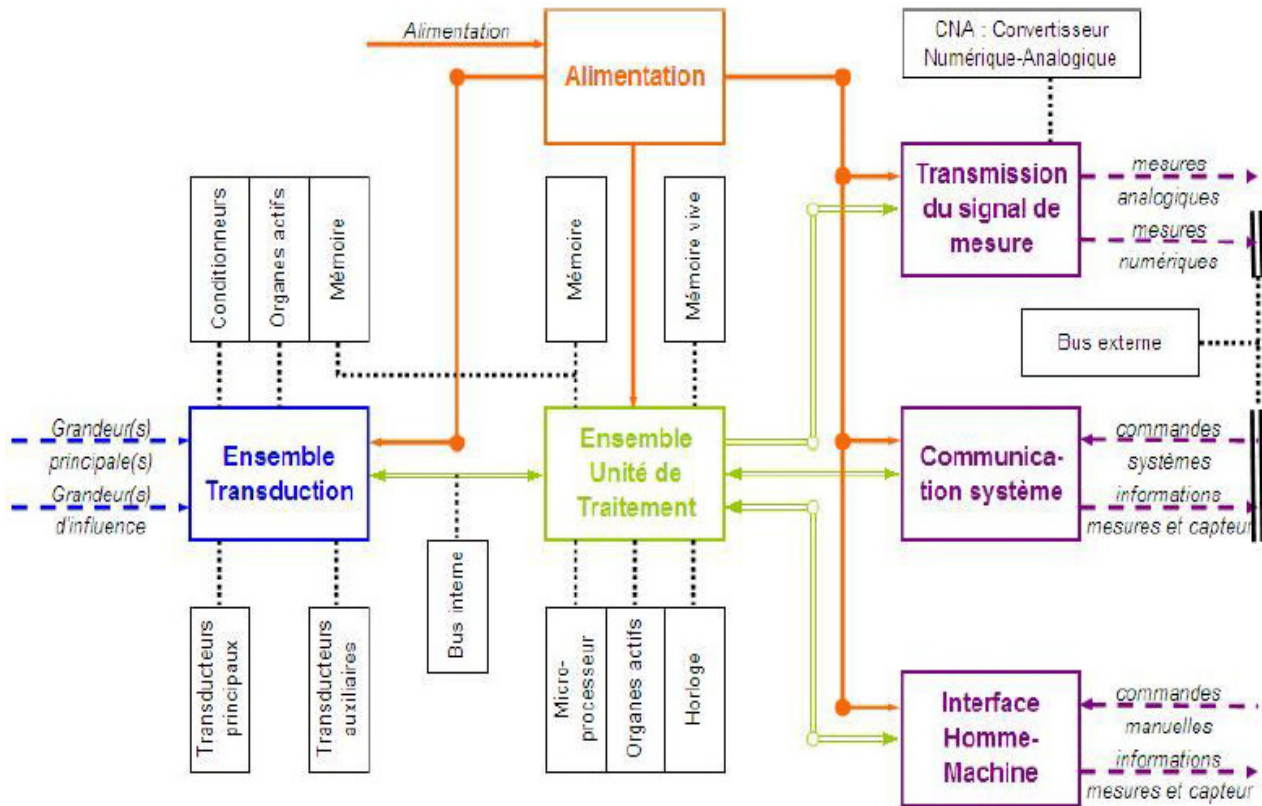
Alimentation

Alimentation

CNA : Convertisseur Numérique-Analogique

Conditionneurs

Organes actifs

Mémoire

Mémoire

Mémoire vive

Transmission du signal de mesure

mesures analogiques

mesures numériques

Bus externe

Grandeur(s) principale(s)

Grandeur(s) d'influence

Ensemble Transduction

Ensemble Unité de Traitement

Communication système

commandes systèmes

informations mesures et capteur

Bus interne

Transducteurs principaux

Transducteurs auxiliaires

Micro-processeur

Organes actifs

Horloge

Interface Homme-Machine

commandes manuelles

informations mesures et capteur